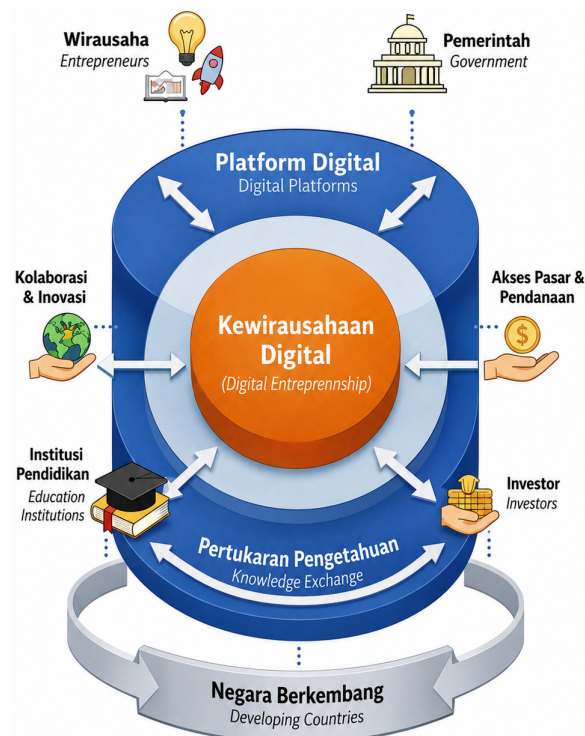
Wirausaha
Entrepreneurs

Pemerintah
Government

Platform Digital
Digital Platforms

Kolaborasi & Inovasi

Akses Pasar & Pendanaan

Kewirausahaan Digital
(Digital Entreprennship)

Institusi Pendidikan
Education Institutions

Investor
Investors

Pertukaran Pengetahuan
Knowledge Exchange

Negara Berkembang
Developing Countries